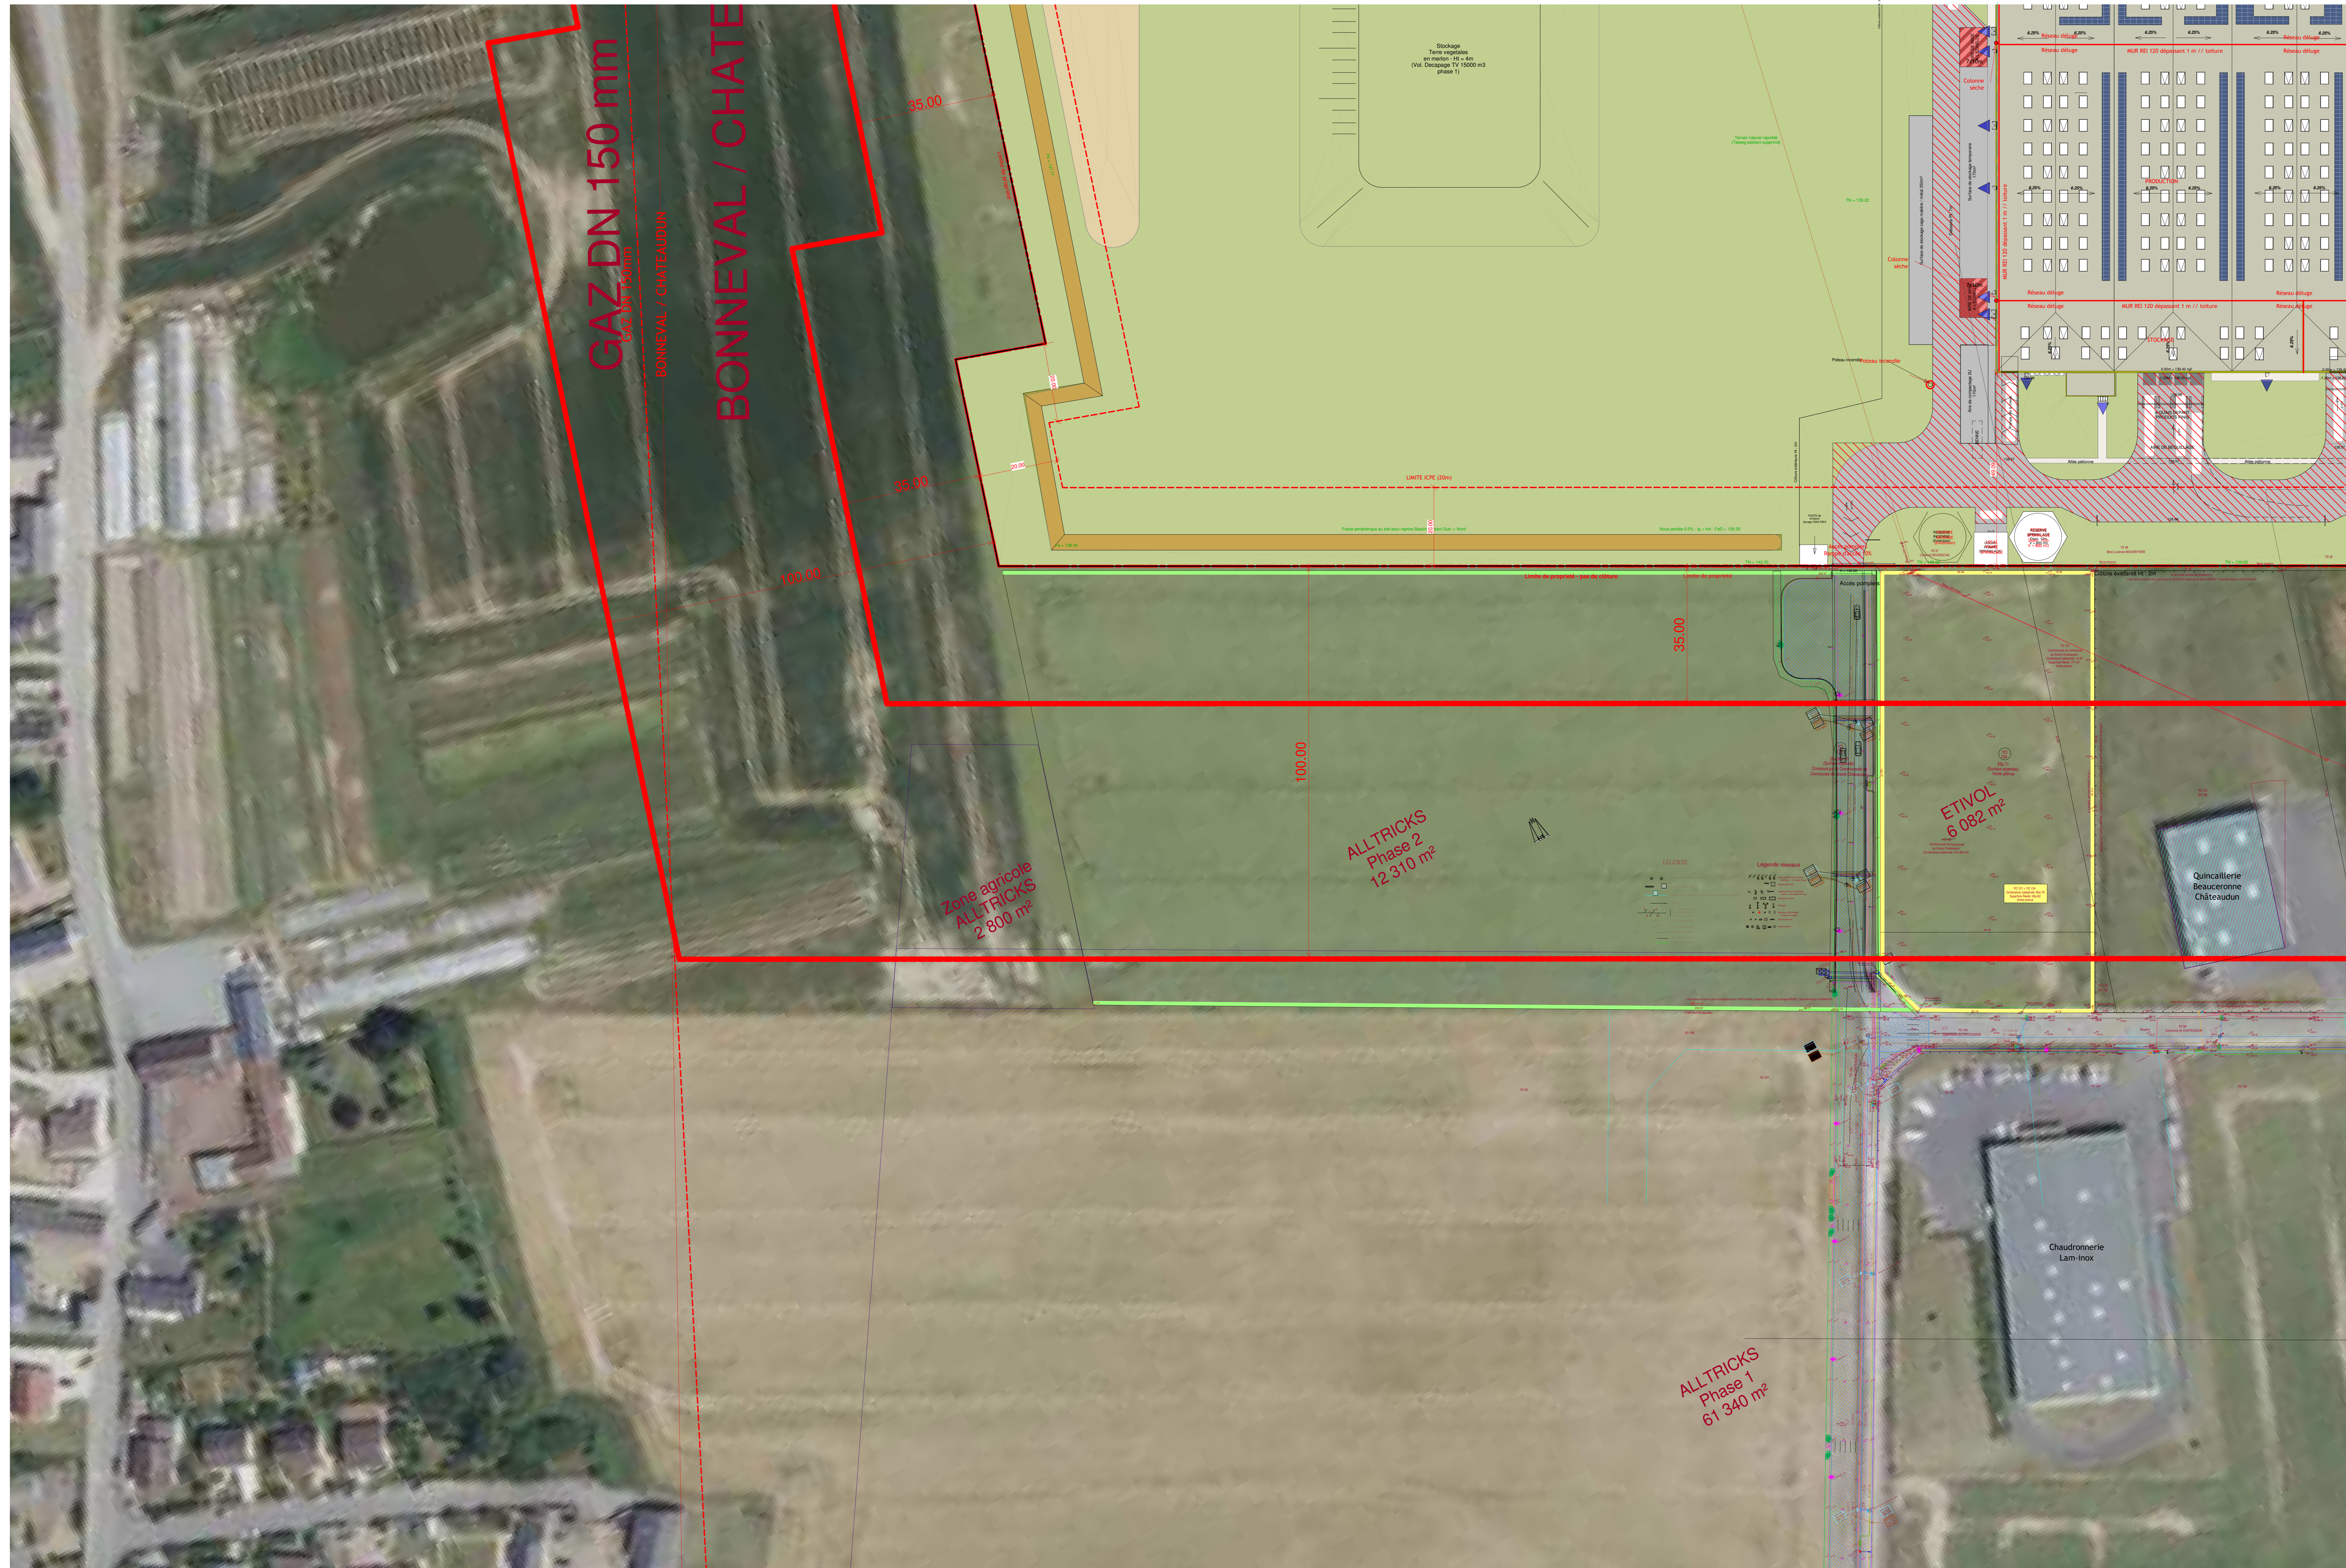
GAZ DN 150 mm
BONNEVAL / CHATE
BONNEVAL / CHATEAUDUN
35.00
35.00
100.00
Stockage
Terre vegetales
en merlon - Ht = 4m
(Vol. Decapage TV 15000 m3
phase 1)
LIMITE ICPE (20m)
Limite de propriété - pas de clôture
Accès pompiers
35.00
100.00
Réseau déluge
MUR REI 120 dépassant 1 m // toiture
PRODUCTION
STOCKAGE
Colonne sèche
Allée piétonne
Zone agricole
ALLTRICKS
2 800 m²
ALLTRICKS
Phase 2
12 310 m²
ETIVOL
6 082 m²
Quincaillerie
Beauceronne
Châteaudun
Chaudronnerie
Lam-Inox
ALLTRICKS
Phase 1
61 340 m²
LEGENDE
Légende réseaux